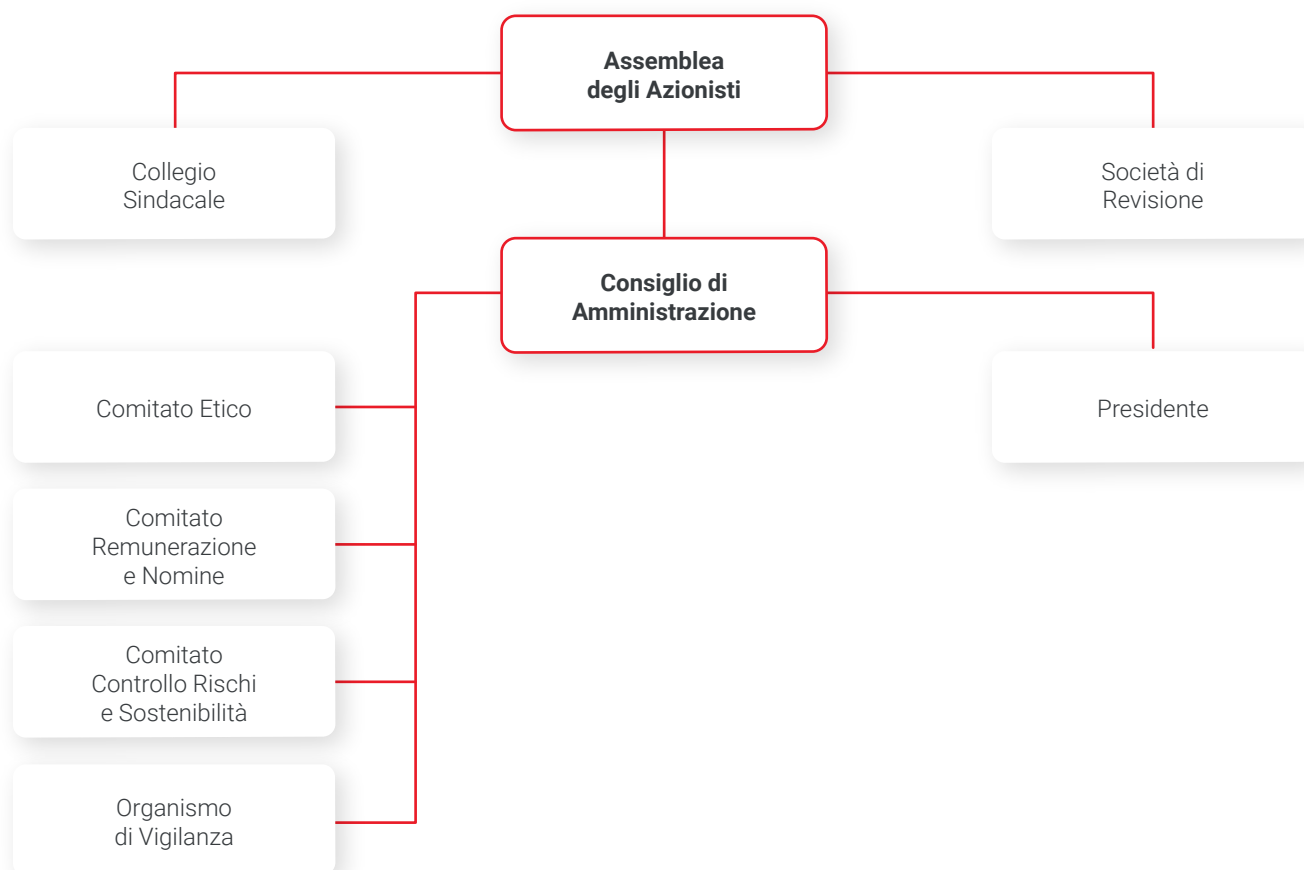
Assemblea degli Azionisti

Collegio Sindacale

Società di Revisione

Consiglio di Amministrazione

Comitato Etico

Presidente

Comitato Remunerazione e Nomine

Comitato Controllo Rischi e Sostenibilità

Organismo di Vigilanza